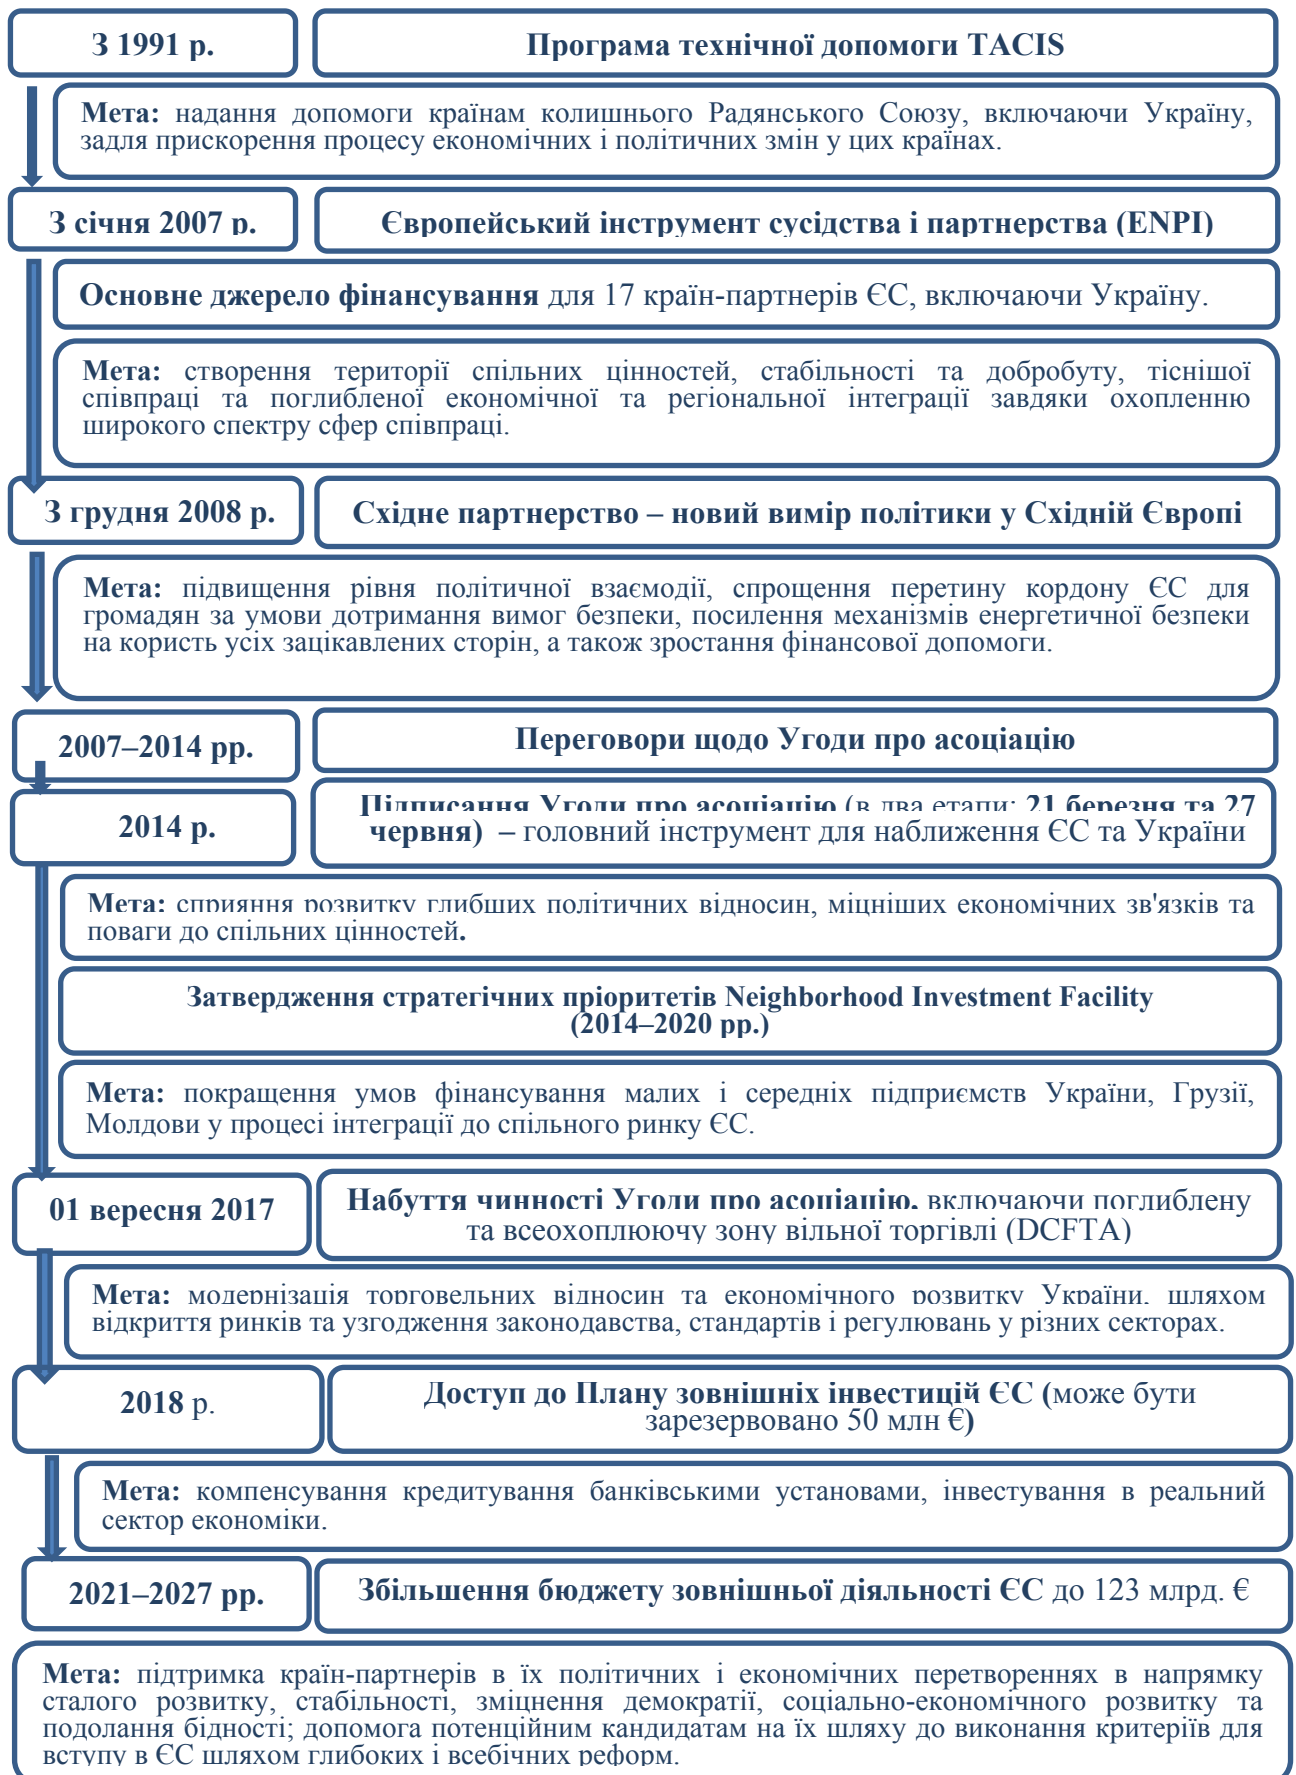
З 1991 р.

Програма технічної допомоги TACIS

Мета: надання допомоги країнам колишнього Радянського Союзу, включаючи Україну, задля прискорення процесу економічних і політичних змін у цих країнах.

З січня 2007 р.

Європейський інструмент сусідства і партнерства (ENPI)

Основне джерело фінансування для 17 країн-партнерів ЄС, включаючи Україну.

Мета: створення території спільних цінностей, стабільності та добробуту, тіснішої співпраці та поглибленої економічної та регіональної інтеграції завдяки охопленню широкого спектру сфер співпраці.

З грудня 2008 р.

Східне партнерство – новий вимір політики у Східній Європі

Мета: підвищення рівня політичної взаємодії, спрощення перетину кордону ЄС для громадян за умови дотримання вимог безпеки, посилення механізмів енергетичної безпеки на користь усіх зацікавлених сторін, а також зростання фінансової допомоги.

2007–2014 рр.

Переговори щодо Угоди про асоціацію

2014 р.

Підписання Угоди про асоціацію (в два етапи: 21 березня та 27 червня) – головний інструмент для наближення ЄС та України

Мета: сприяння розвитку глибших політичних відносин, міцніших економічних зв'язків та поваги до спільних цінностей.

Затвердження стратегічних пріоритетів Neighborhood Investment Facility (2014–2020 рр.)

Мета: покращення умов фінансування малих і середніх підприємств України, Грузії, Молдови у процесі інтеграції до спільного ринку ЄС.

01 вересня 2017

Набуття чинності Угоди про асоціацію, включаючи поглиблену та всеохоплюючу зону вільної торгівлі (DCFTA)

Мета: модернізація торговельних відносин та економічного розвитку України, шляхом відкриття ринків та узгодження законодавства, стандартів і регулювань у різних секторах.

2018 р.

Доступ до Плану зовнішніх інвестицій ЄС (може бути зарезервовано 50 млн €)

Мета: компенсування кредитування банківськими установами, інвестування в реальний сектор економіки.

2021–2027 рр.

Збільшення бюджету зовнішньої діяльності ЄС до 123 млрд. €

Мета: підтримка країн-партнерів в їх політичних і економічних перетвореннях в напрямку сталого розвитку, стабільності, зміцнення демократії, соціально-економічного розвитку та подолання бідності; допомога потенційним кандидатам на їх шляху до виконання критеріїв для вступу в ЄС шляхом глибоких і всебічних реформ.